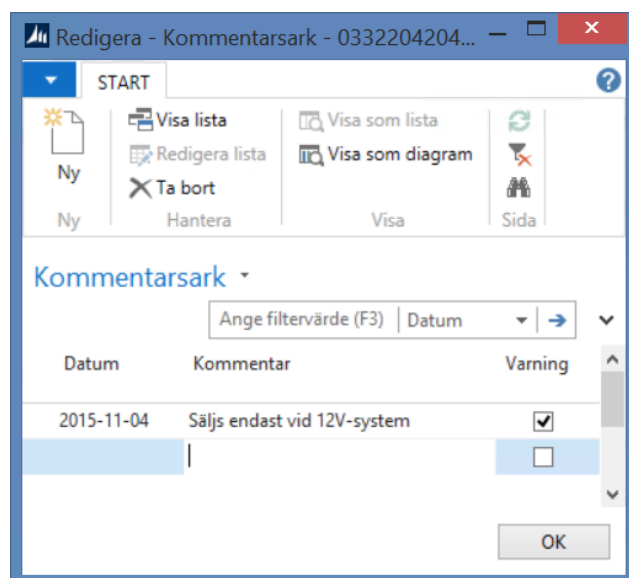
Redigera - Kommentarsark - 0332204204...

START

Ny
Ny

Visa lista
Redigera lista
Ta bort
Hantera

Visa som lista
Visa som diagram
Visa

Sida

Kommentarsark

Ange filtervärde (F3) | Datum

| Datum | Kommentar | Varning |
|---|---|---|
| 2015-11-04 | Säljs endast vid 12V-system | ☑ |
| | | ☐ |

OK